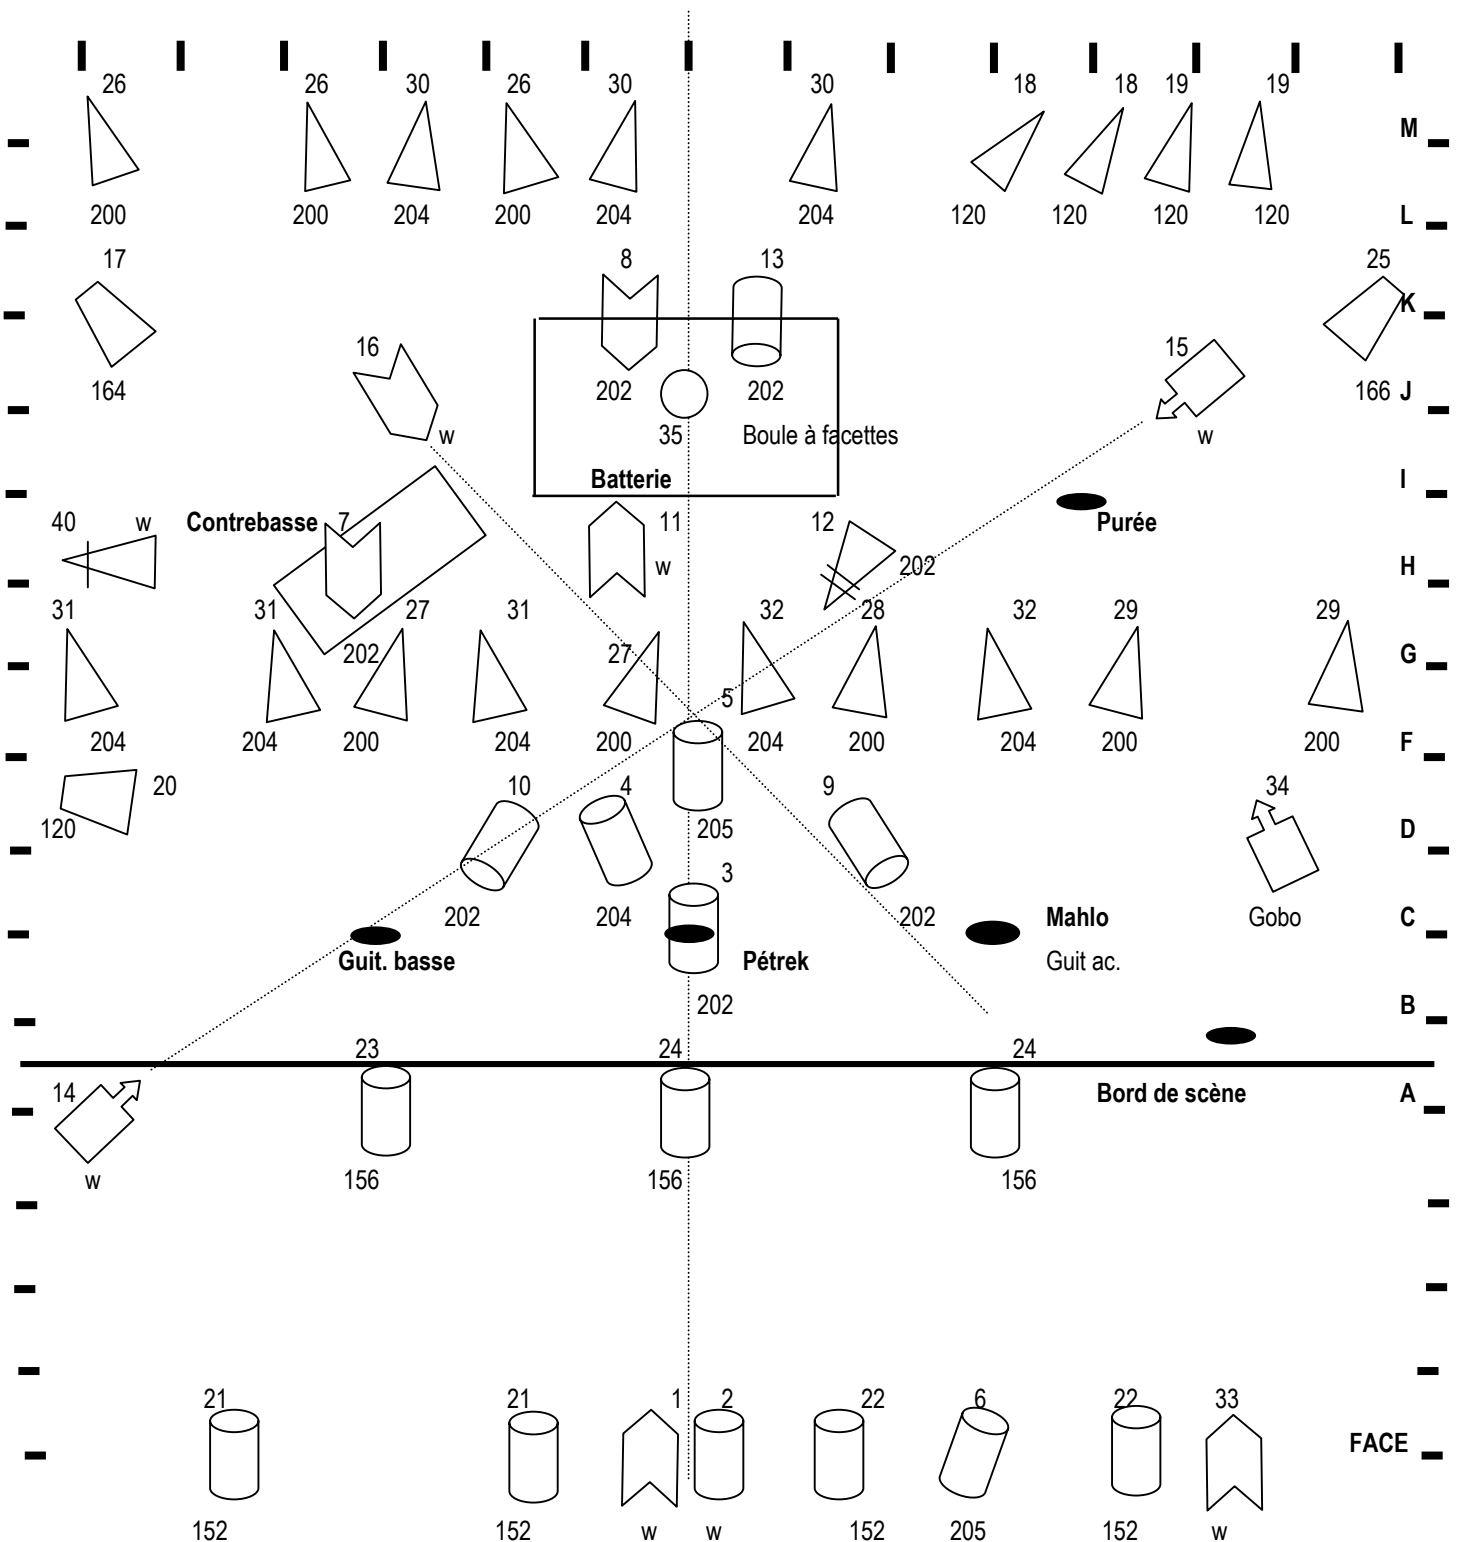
26 26 30 26 30 30 18 18 19 19

M

200 200 204 200 204 204 120 120 120 120

L

17 8 13 25

K

164 16 15 166 J

202 202

35 Boule à facettes

w w

Batterie

I

40 w Contrebasse 7 11 12 Purée

w 202

H

31 31 27 31 32 28 32 29 29

202 27

G

5

204 204 200 204 200 204 200 204 200 200

F

20 10 4 9 34

120 205

D

3

202 204 202 Mahlo Gobo

C

Guit. basse Pétrek Guit ac.

202

B

23 24 24

14 Bord de scène

A

w 156 156 156

21 21 1 2 22 6 22 33

FACE

152 152 w w 152 205 152 w